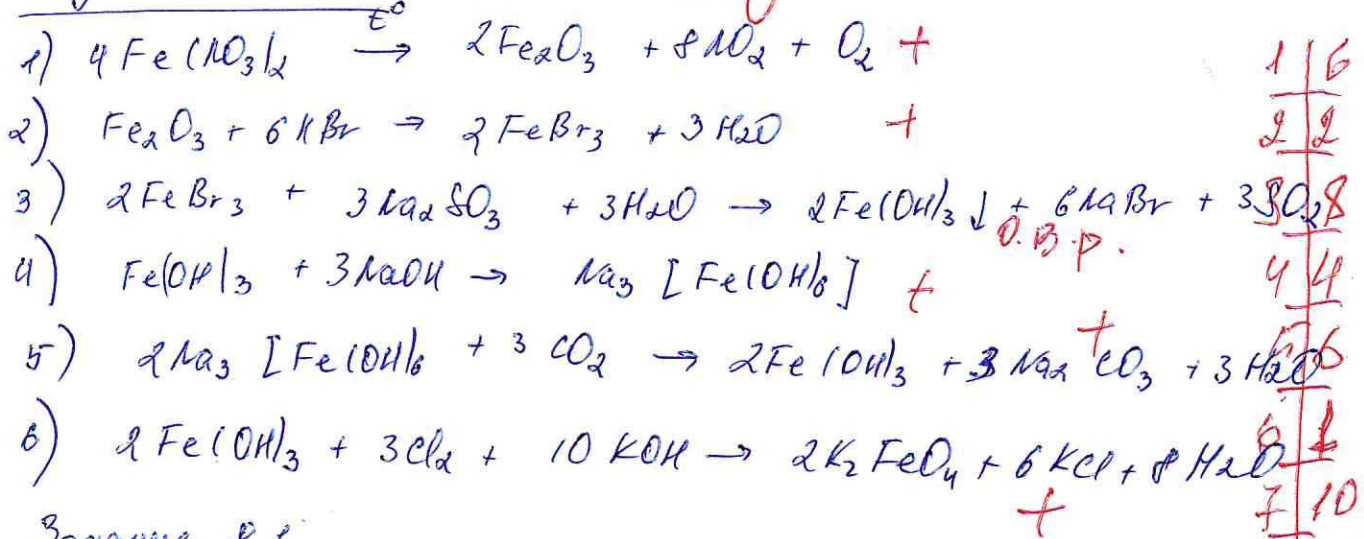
$t°$
1) $4Fe(NO_3)_2 \xrightarrow{t°} 2Fe_2O_3 + 8NO_2 + O_2$ +
2) $Fe_2O_3 + 6HBr \rightarrow 2FeBr_3 + 3H_2O$ +
3) $2FeBr_3 + 3Na_2SO_3 + 3H_2O \rightarrow 2Fe(OH)_3\downarrow + 6NaBr + 3SO_2$ + О.В.Р.
4) $Fe(OH)_3 + 3NaOH \rightarrow Na_3[Fe(OH)_6]$ +
5) $2Na_3[Fe(OH)_6] + 3CO_2 \rightarrow 2Fe(OH)_3 + 3Na_2CO_3 + 3H_2O$ +
6) $2Fe(OH)_3 + 3Cl_2 + 10KOH \rightarrow 2K_2FeO_4 + 6KCl + 8H_2O$ +

| | |
|---|---|
| 1 | 6 |
| 2 | 2 |
| 3 | 8 |
| 4 | 4 |
| 5 | 6 |
| 6 | 1 |
| 7 | 10 |

Задание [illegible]